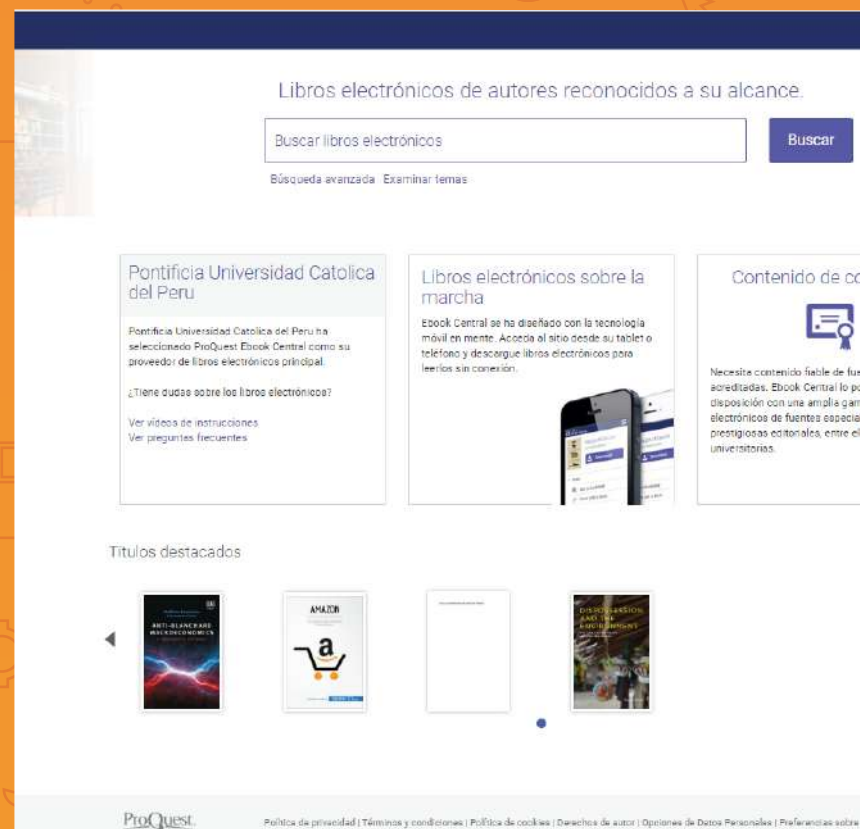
Libros electrónicos de autores reconocidos a su alcance.

Buscar libros electrónicos

Buscar

Búsqueda avanzada Examinar temas

Pontificia Universidad Catolica del Peru

Pontificia Universidad Catolica del Peru ha seleccionado ProQuest Ebook Central como su proveedor de libros electrónicos principal.

¿Tiene dudas sobre los libros electrónicos?

Ver vídeos de instrucciones
Ver preguntas frecuentes

Libros electrónicos sobre la marcha

Ebook Central se ha diseñado con la tecnología móvil en mente. Acceda al sitio desde su tablet o teléfono y descargue libros electrónicos para leerlos sin conexión.

Contenido de co

Necesita contenido fiable de fue acreditadas. Ebook Central lo po disposición con una amplia gam electrónicos de fuentes especia prestigiosas editoriales, entre el universitarias.

Títulos destacados

ANTI-BLANCHARD MACROECONOMICS

AMAZON

DISPOSSESSION AND THE ENVIRONMENT

ProQuest

Política de privacidad | Términos y condiciones | Política de cookies | Derechos de autor | Opciones de Datos Personales | Preferencias sobre